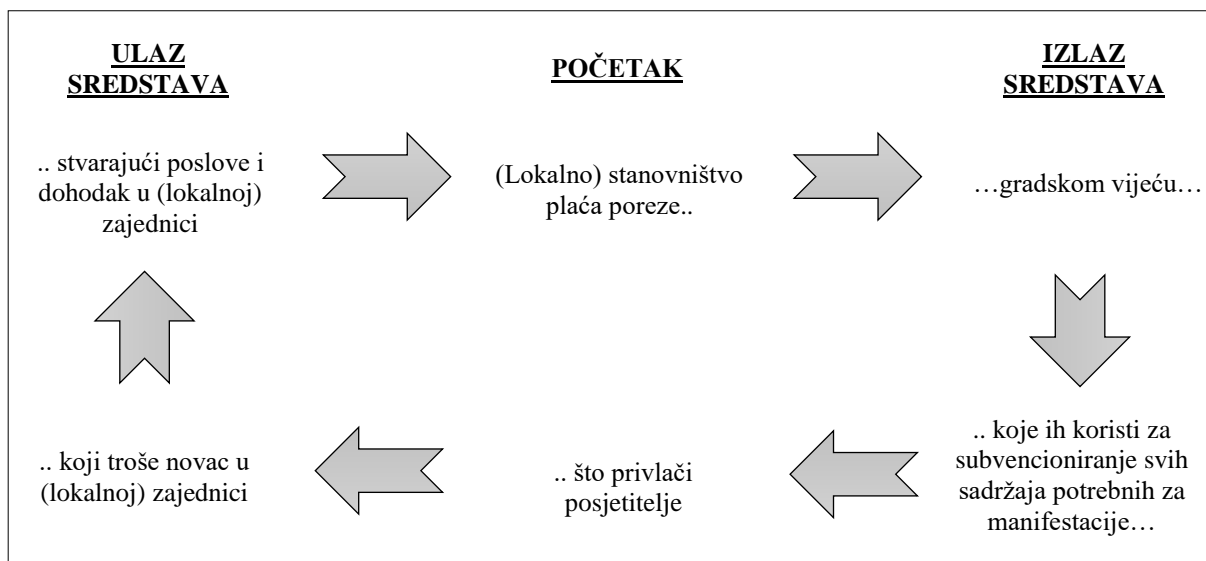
ULAZ SREDSTAVA

POČETAK

IZLAZ SREDSTAVA

.. stvarajući poslove i dohodak u (lokalnoj) zajednici

(Lokalno) stanovništvo plaća poreze..

…gradskom vijeću…

.. koje ih koristi za subvencioniranje svih sadržaja potrebnih za manifestacije…

.. što privlači posjetitelje

.. koji troše novac u (lokalnoj) zajednici